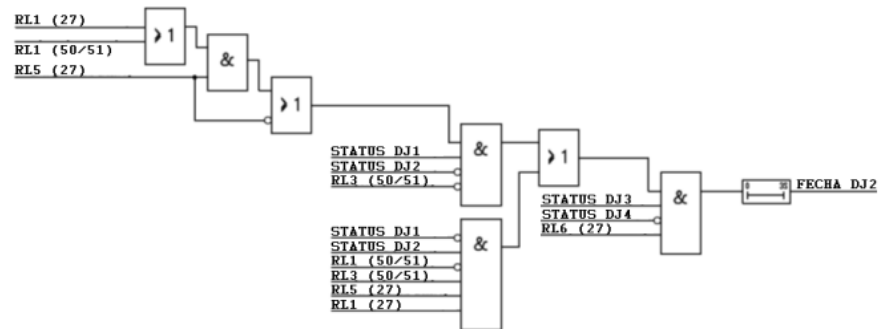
RL1 (27)
RL1 (50/51)
RL5 (27)

≥1

&

≥1

STATUS DJ1
STATUS DJ2
RL3 (50/51)

&

≥1

STATUS DJ1
STATUS DJ2
RL1 (50/51)
RL3 (50/51)
RL5 (27)
RL1 (27)

&

STATUS DJ3
STATUS DJ4
RL6 (27)

&

0 30

FECHA DJ2